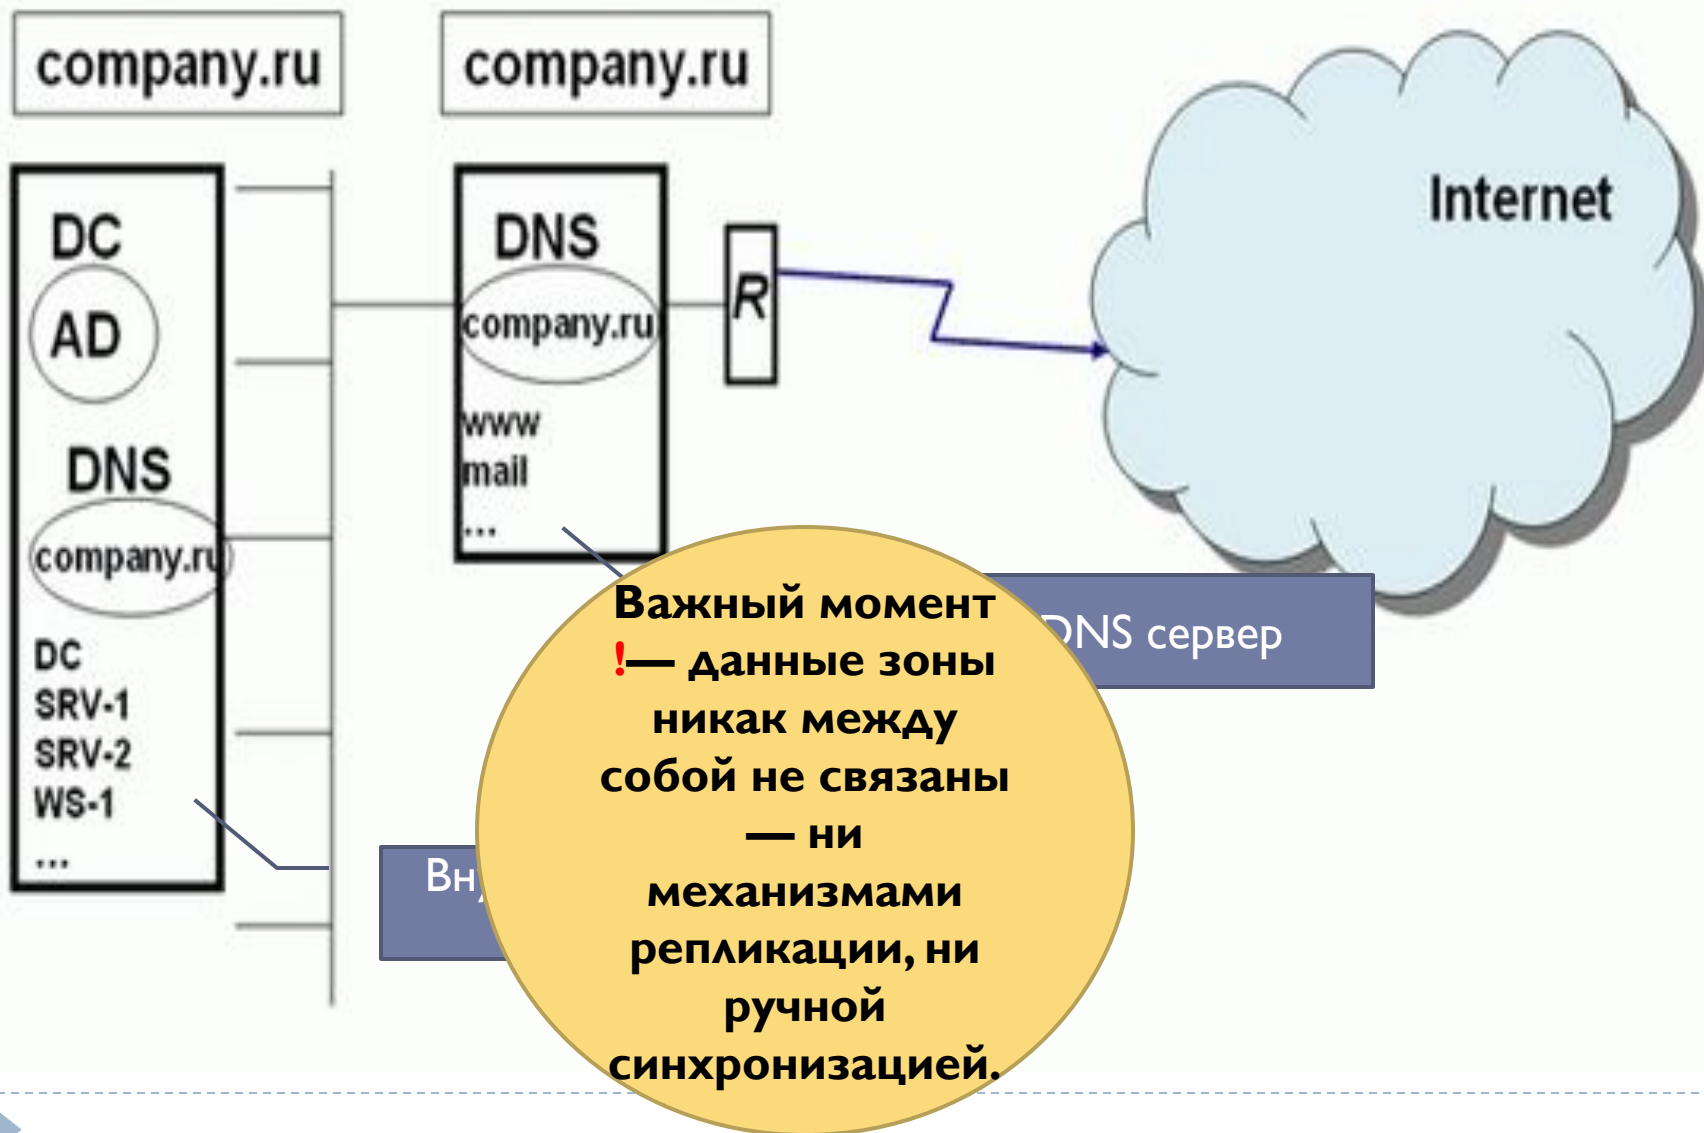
company.ru

company.ru

DC

AD

DNS

company.ru

DC
SRV-1
SRV-2
WS-1
...

DNS

company.ru

www
mail
...

R

Internet

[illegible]NS сервер

Вн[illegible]

Важный момент !— данные зоны никак между собой не связаны — ни механизмами репликации, ни ручной синхронизацией.